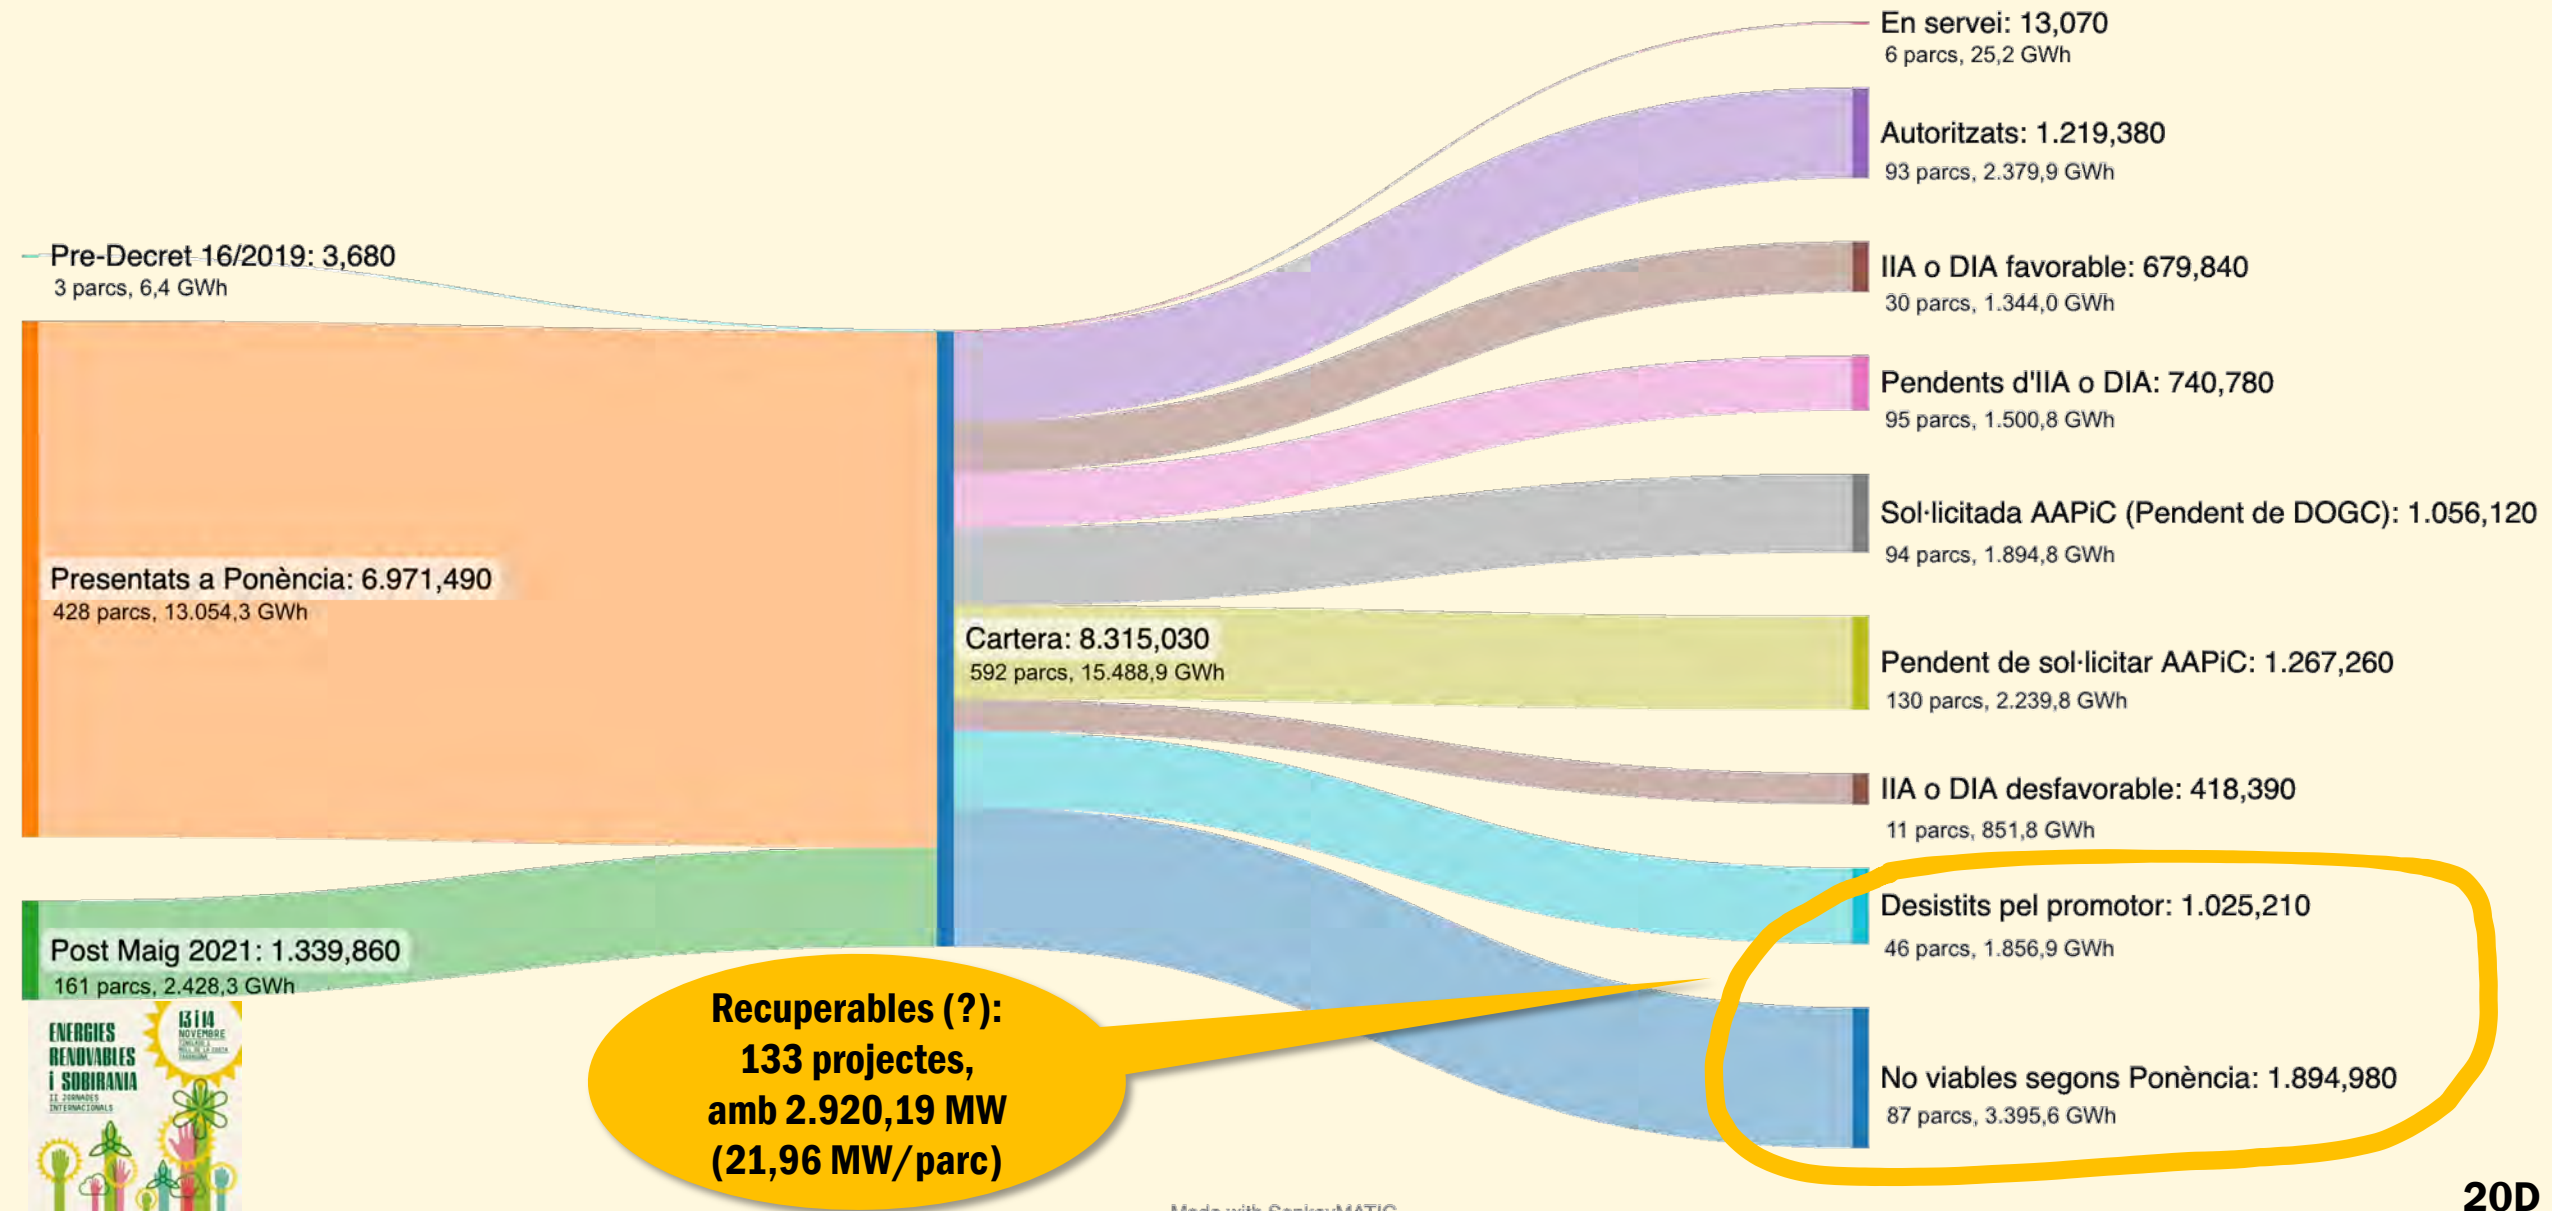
Pre-Decret 16/2019: 3,680
3 parcs, 6,4 GWh

Presentats a Ponència: 6.971,490
428 parcs, 13.054,3 GWh

Post Maig 2021: 1.339,860
161 parcs, 2.428,3 GWh

Cartera: 8.315,030
592 parcs, 15.488,9 GWh

En servei: 13,070
6 parcs, 25,2 GWh

Autoritzats: 1.219,380
93 parcs, 2.379,9 GWh

IIA o DIA favorable: 679,840
30 parcs, 1.344,0 GWh

Pendents d'IIA o DIA: 740,780
95 parcs, 1.500,8 GWh

Sol·licitada AAPiC (Pendent de DOGC): 1.056,120
94 parcs, 1.894,8 GWh

Pendent de sol·licitar AAPiC: 1.267,260
130 parcs, 2.239,8 GWh

IIA o DIA desfavorable: 418,390
11 parcs, 851,8 GWh

Desistits pel promotor: 1.025,210
46 parcs, 1.856,9 GWh

No viables segons Ponència: 1.894,980
87 parcs, 3.395,6 GWh

Recuperables (?):
133 projectes,
amb 2.920,19 MW
(21,96 MW/parc)

ENERGIES RENOVABLES i SOBIRANIA
II JORNADES INTERNACIONALS
13 i 14 NOVEMBRE
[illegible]

Made with SankeyMATIC

20D